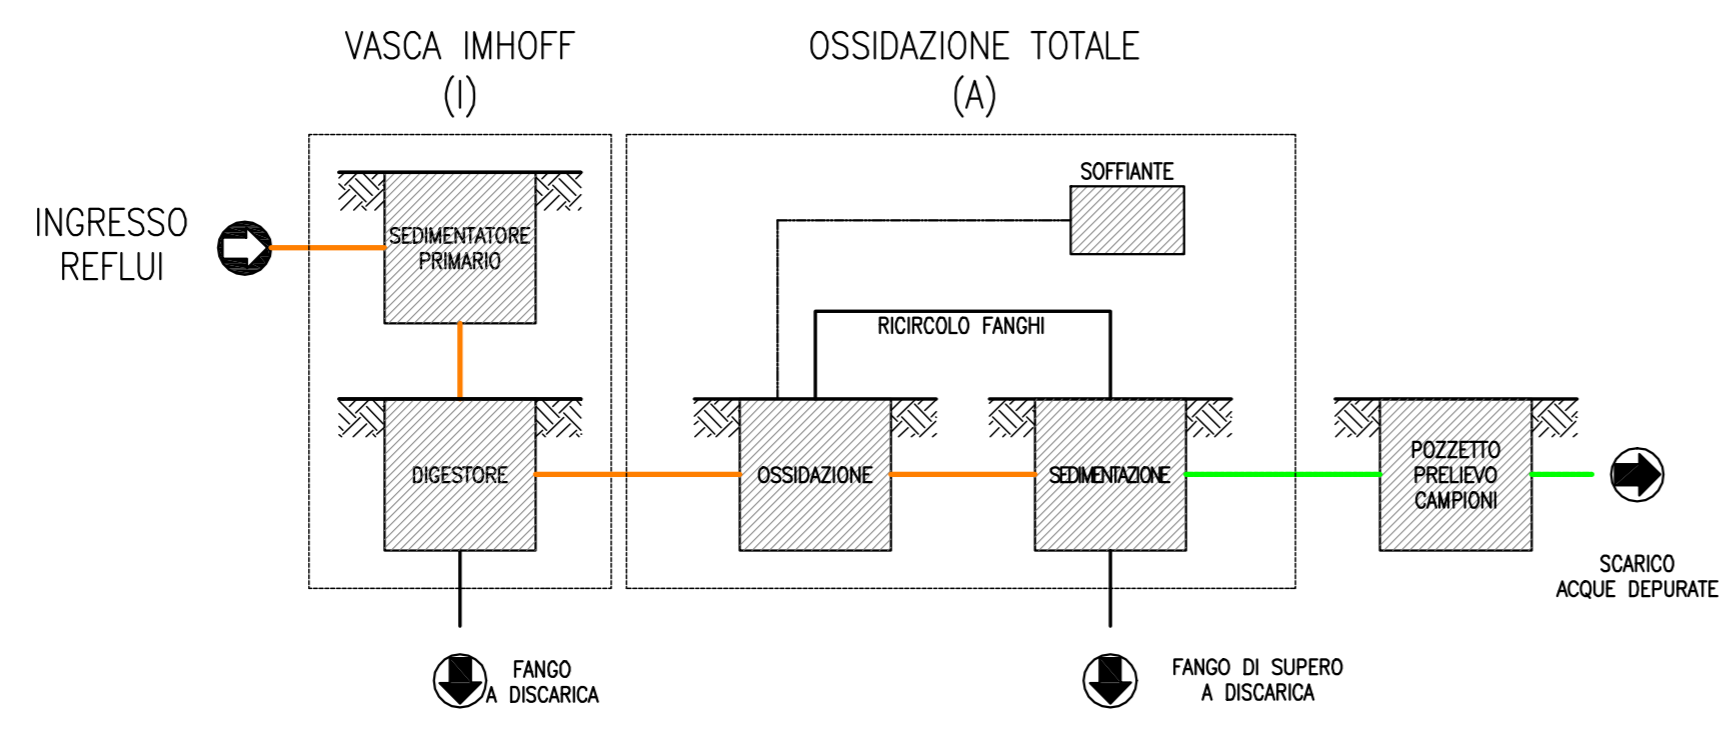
VASCA IMHOFF
(I)

OSSIDAZIONE TOTALE
(A)

INGRESSO REFLUI

SEDIMENTATORE PRIMARIO

SOFFIANTE

RICIRCOLO FANGHI

DIGESTORE

OSSIDAZIONE

SEDIMENTAZIONE

POZZETTO PRELIEVO CAMPIONI

SCARICO ACQUE DEPURATE

FANGO A DISCARICA

FANGO DI SUPERO A DISCARICA